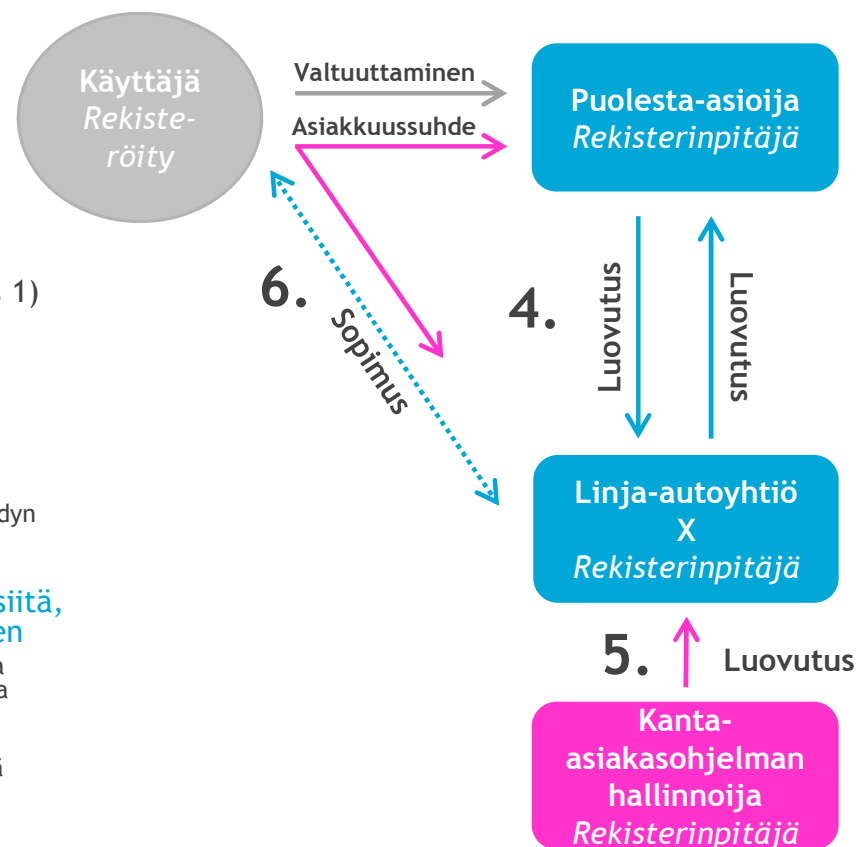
Käyttäjä
Rekisteröity

Valtuuttaminen
Asiakkuussuhde

Puolesta-asioija
Rekisterinpitäjä

. 1)

6.
Sopimus

4.
Luovutus
Luovutus

dyn

siitä,
en
a
a

ä

Linja-autoyhtiö
X
Rekisterinpitäjä

5.
Luovutus

Kanta-asiakasohjelman hallinnoija
Rekisterinpitäjä